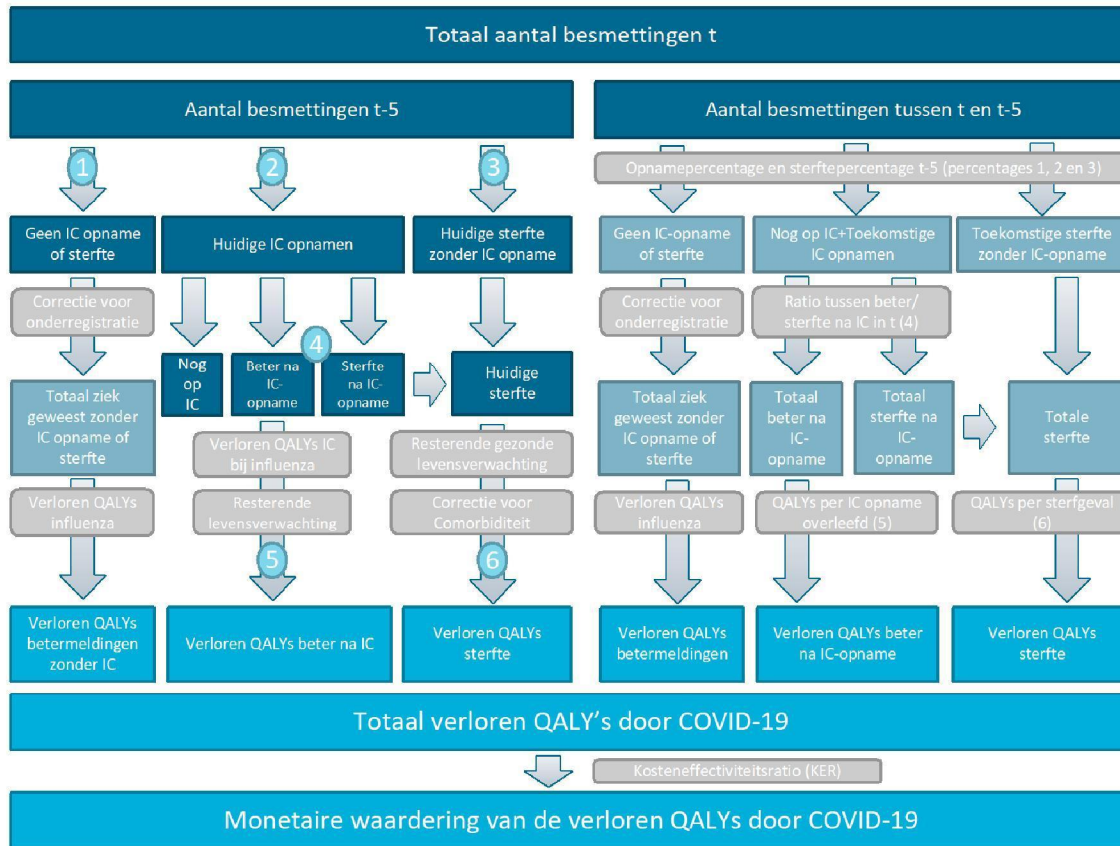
Totaal aantal besmettingen t

Aantal besmettingen t-5

1

2

3

Geen IC opname of sterfte

Huidige IC opnamen

Huidige sterfte zonder IC opname

Correctie voor onderregistratie

Nog op IC

4

Beter na IC-opname

Sterfte na IC-opname

Huidige sterfte

Totaal ziek geweest zonder IC opname of sterfte

Verloren QALYs IC bij influenza

Resterende gezonde levensverwachting

Verloren QALYs influenza

Resterende levensverwachting

Correctie voor Comorbiditeit

5

6

Verloren QALYs betermeldingen zonder IC

Verloren QALYs beter na IC

Verloren QALYs sterfte

Aantal besmettingen tussen t en t-5

Opnamepercentage en sterftepercentage t-5 (percentages 1, 2 en 3)

Geen IC-opname of sterfte

Nog op IC+Toekomstige IC opnamen

Toekomstige sterfte zonder IC-opname

Correctie voor onderregistratie

Ratio tussen beter/ sterfte na IC in t (4)

Totaal ziek geweest zonder IC opname of sterfte

Totaal beter na IC-opname

Totaal sterfte na IC-opname

Totale sterfte

Verloren QALYs influenza

QALYs per IC opname overleefd (5)

QALYs per sterfgeval (6)

Verloren QALYs betermeldingen

Verloren QALYs beter na IC-opname

Verloren QALYs sterfte

Totaal verloren QALY's door COVID-19

Kosteneffectiviteitsratio (KER)

Monetaire waardering van de verloren QALYs door COVID-19